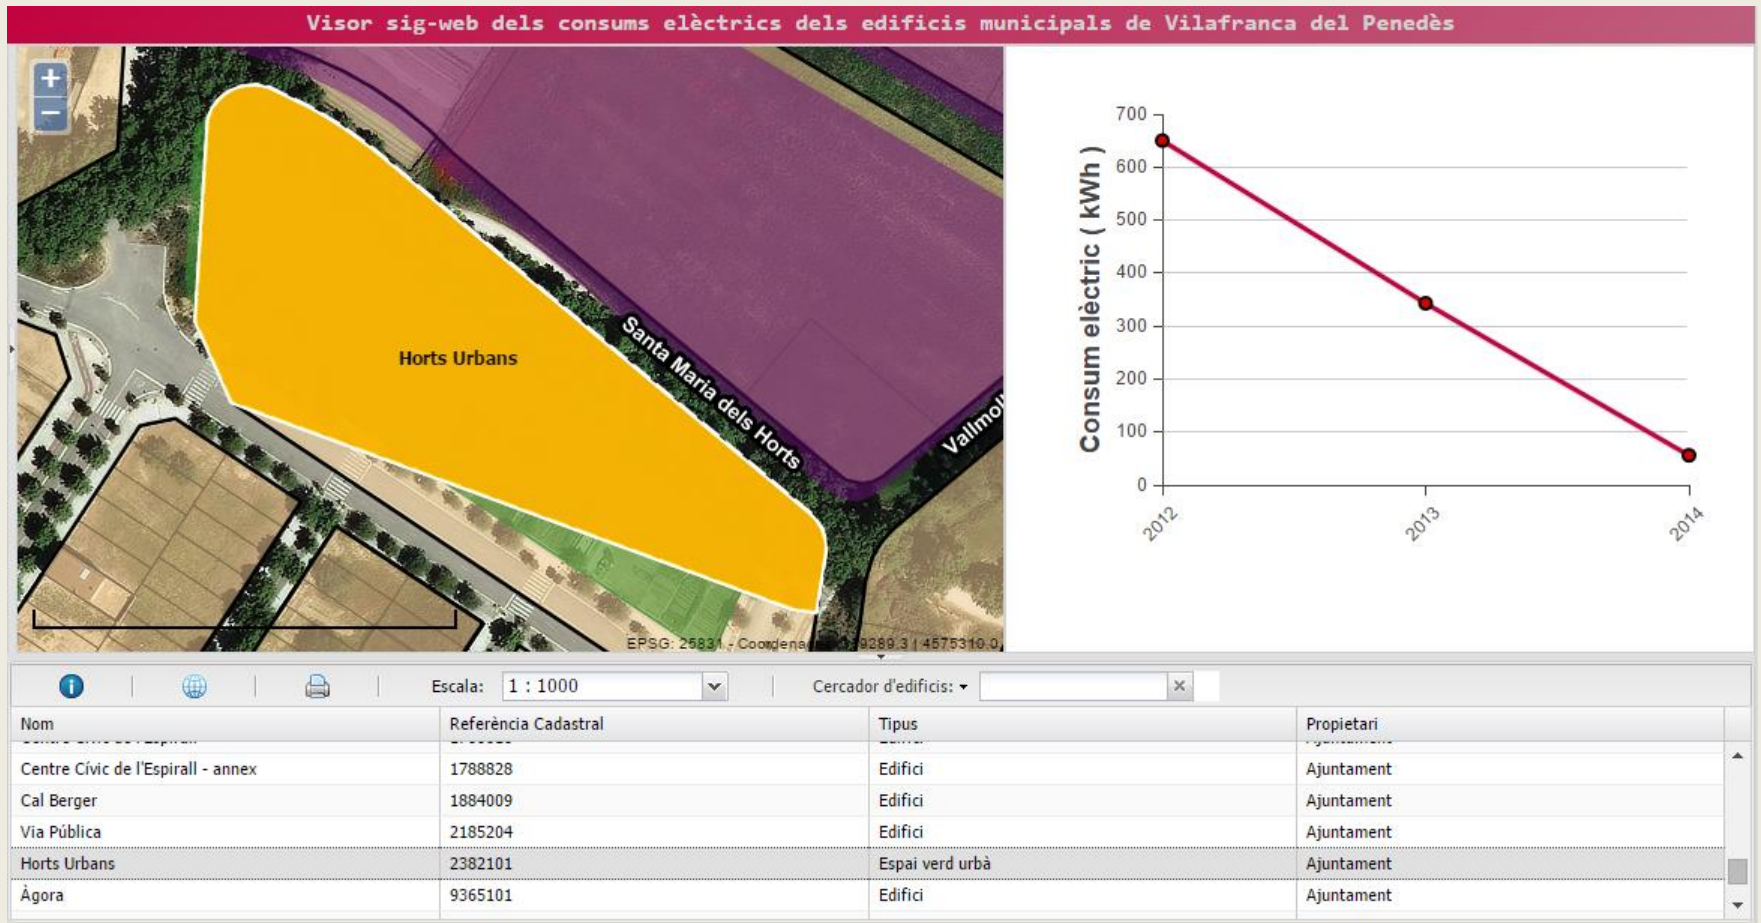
Visor sig-web dels consums elèctrics dels edificis municipals de Vilafranca del Penedès

+
−

Horts Urbans

Santa Maria dels Horts

Vallmol

EPSG: 25831 - Coordena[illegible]9289.3 | 4575310.0

Consum elèctric ( kWh )

700
600
500
400
300
200
100
0

2012
2013
2014

Escala: 1 : 1000

Cercador d'edificis: ▾

×

| Nom | Referència Cadastral | Tipus | Propietari |
|---|---|---|---|
| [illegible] | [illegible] | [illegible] | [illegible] |
| Centre Cívic de l'Espirall - annex | 1788828 | Edifici | Ajuntament |
| Cal Berger | 1884009 | Edifici | Ajuntament |
| Via Pública | 2185204 | Edifici | Ajuntament |
| Horts Urbans | 2382101 | Espai verd urbà | Ajuntament |
| Àgora | 9365101 | Edifici | Ajuntament |